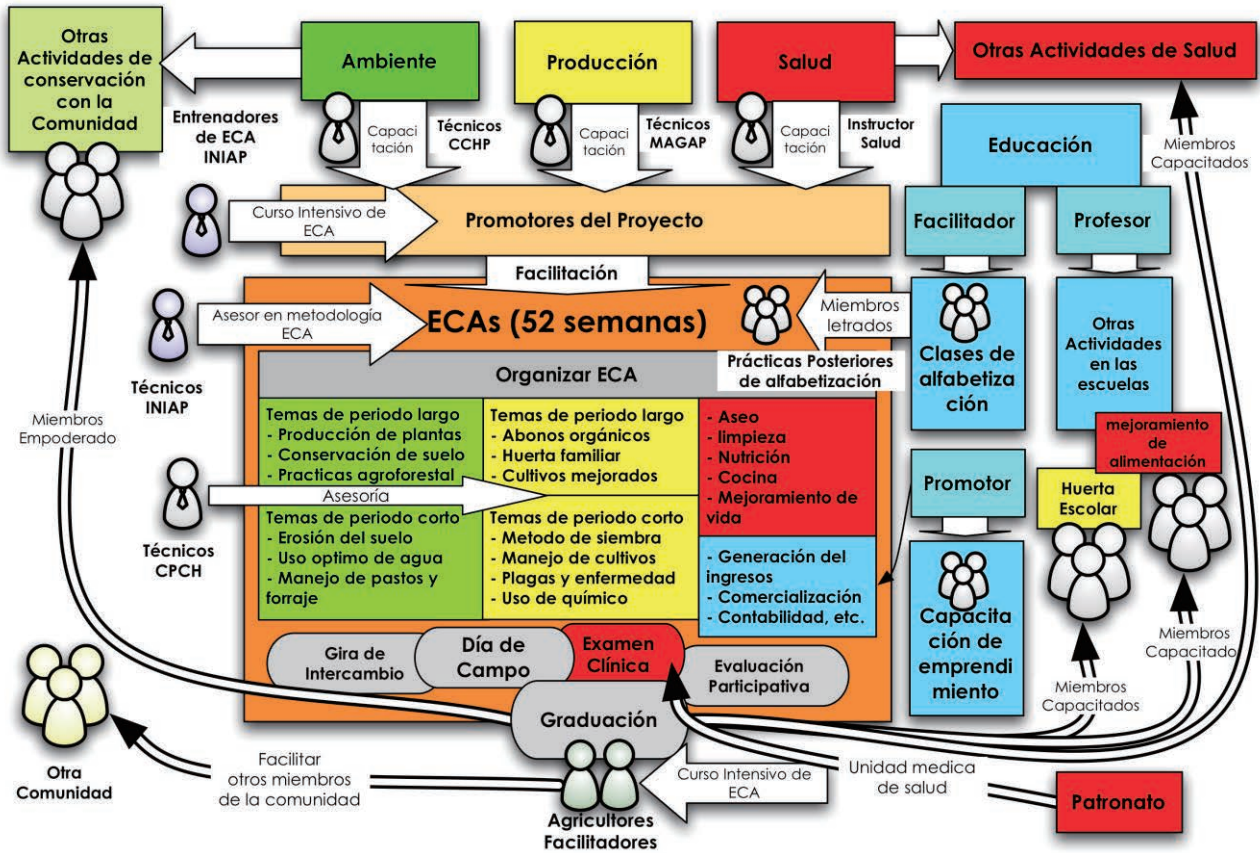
Otras Actividades de conservación con la Comunidad

Ambiente

Producción

Salud

Otras Actividades de Salud

Entrenadores de ECA INIAP

Capacitación

Técnicos CCHP

Capacitación

Técnicos MAGAP

Capacitación

Instructor Salud

Miembros Capacitados

Educación

Curso Intensivo de ECA

Promotores del Proyecto

Facilitador

Profesor

Facilitación

Asesor en metodología ECA

ECAs (52 semanas)

Miembros letrados

Prácticas Posteriores de alfabetización

Clases de alfabetización

Otras Actividades en las escuelas

Técnicos INIAP

Organizar ECA

Miembros Empoderado

Temas de periodo largo
- Producción de plantas
- Conservación de suelo
- Practicas agroforestal

Temas de periodo largo
- Abonos orgánicos
- Huerta familiar
- Cultivos mejorados

- Aseo
- limpieza
- Nutrición
- Cocina
- Mejoramiento de vida

mejoramiento de alimentación

Promotor

Huerta Escolar

Asesoría

Técnicos CPCH

Temas de periodo corto
- Erosión del suelo
- Uso optimo de agua
- Manejo de pastos y forraje

Temas de periodo corto
- Metodo de siembra
- Manejo de cultivos
- Plagas y enfermedad
- Uso de químico

- Generación del ingresos
- Comercialización
- Contabilidad, etc.

Capacitación de emprendimiento

Gira de Intercambio

Día de Campo

Examen Clínica

Evaluación Participativa

Miembros Capacitado

Miembros Capacitados

Graduación

Otra Comunidad

Facilitar otros miembros de la comunidad

Curso Intensivo de ECA

Unidad medica de salud

Patronato

Agricultores Facilitadores